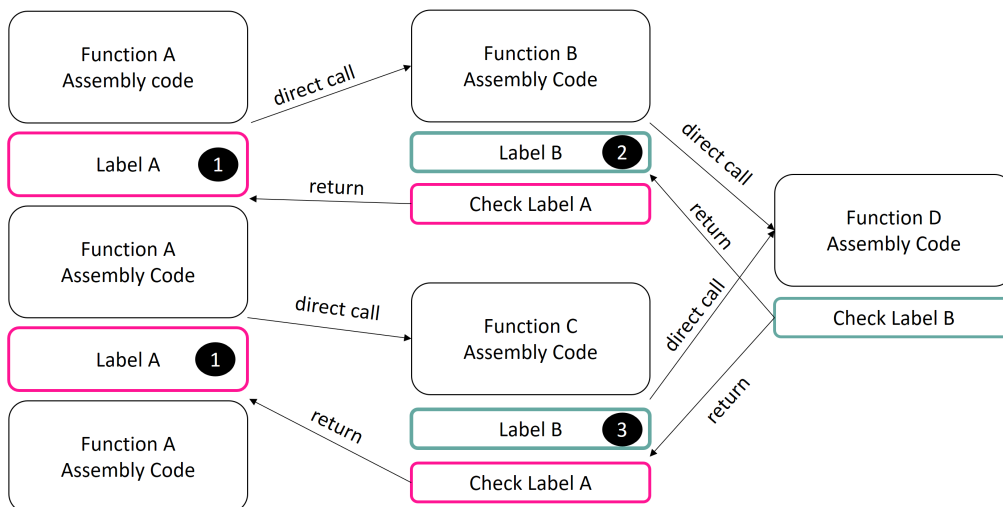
Function A
Assembly code

Label A 1

Function A
Assembly Code

Label A 1

Function A
Assembly Code

direct call

return

direct call

return

Function B
Assembly Code

Label B 2

Check Label A

Function C
Assembly Code

Label B 3

Check Label A

direct call

return

direct call

return

Function D
Assembly Code

Check Label B